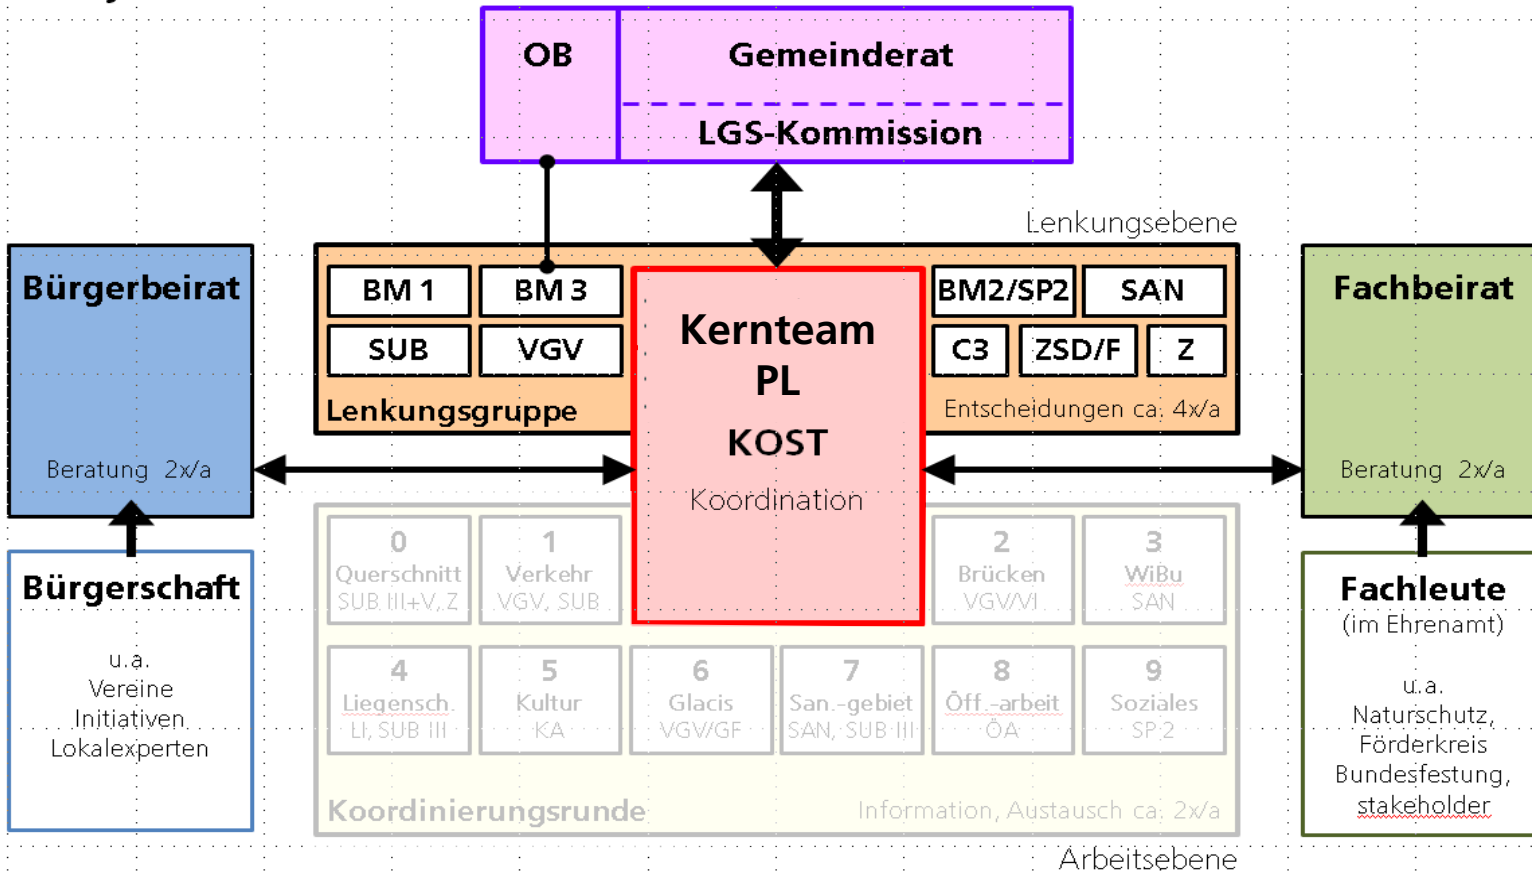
OB

Gemeinderat

LGS-Kommission

Lenkungsebene

Bürgerbeirat

Beratung 2x/a

BM 1

BM 3

SUB

VGV

Lenkungsgruppe

Kernteam PL

KOST

Koordination

BM2/SP2

SAN

C3

ZSD/F

Z

Entscheidungen ca. 4x/a

Fachbeirat

Beratung 2x/a

Bürgerschaft

u.a. Vereine Initiativen Lokalexperten

0 Querschnitt SUB III+V, Z

1 Verkehr VGV, SUB

2 Brücken VGV/VI

3 WiBu SAN

4 Liegensch. LI, SUB III

5 Kultur KA

6 Glacis VGV/GF

7 San.-gebiet SAN, SUB III

8 Öff.-arbeit ÖA

9 Soziales SP 2

Koordinierungsrunde

Information, Austausch ca. 2x/a

Fachleute (im Ehrenamt)

u.a. Naturschutz, Förderkreis Bundesfestung, stakeholder

Arbeitsebene